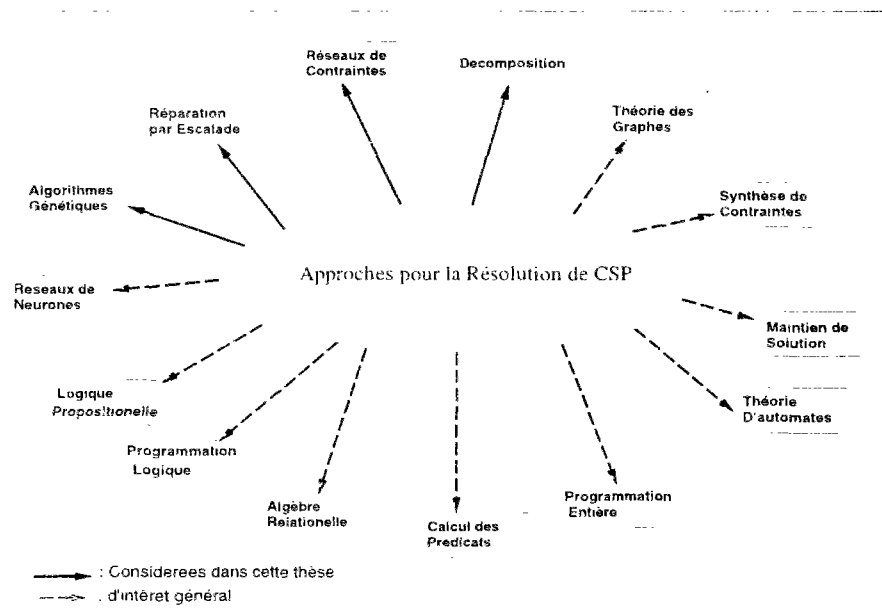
Réseaux de Contraintes

Decomposition

Réparation par Escalade

Théorie des Graphes

Algorithmes Génétiques

Synthèse de Contraintes

Reseaux de Neurones

Approches pour la Résolution de CSP

Maintien de Solution

Théorie D'automates

Logique Propositionelle

Programmation Logique

Algèbre Relationelle

Calcul des Predicats

Programmation Entière

: Considerees dans cette thèse

: d'intèret général